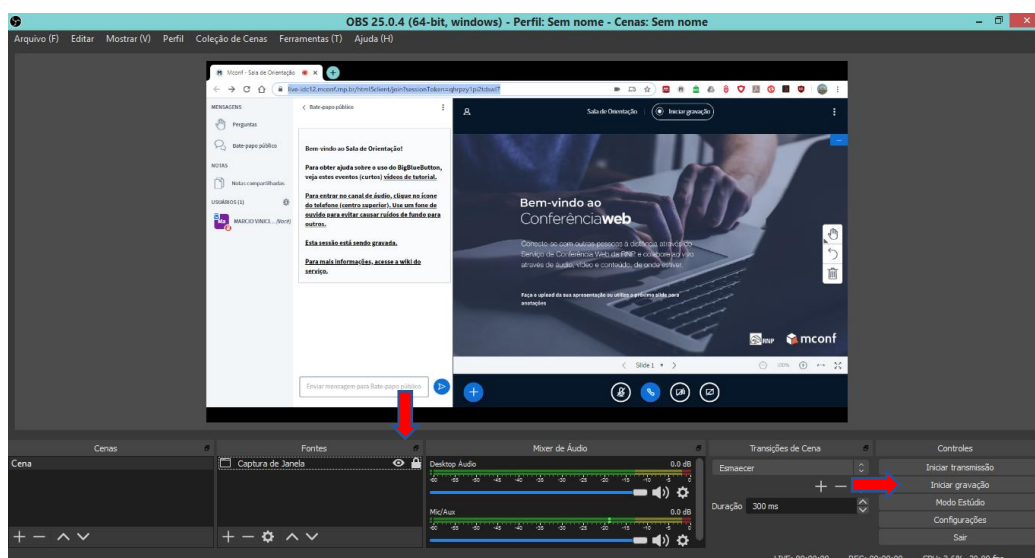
OBS 25.0.4 (64-bit, windows) - Perfil: Sem nome - Cenas: Sem nome

Arquivo (F) Editar Mostrar (V) Perfil Coleção de Cenas Ferramentas (T) Ajuda (H)

Mconf - Sala de Orientação

live.idc12.mconf.mp.br/html5client/join?sessionToken=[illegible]

MENSAGENS

Perguntas

Bate-papo público

NOTAS

Notas compartilhadas

USUÁRIOS (1)

MARCIO VINICI... (Você)

< Bate-papo público

Bem-vindo ao Sala de Orientação!

Para obter ajuda sobre o uso do BigBlueButton, veja estes eventos (curtos) vídeos de tutorial.

Para entrar no canal de áudio, clique no ícone do telefone (centro superior). Use um fone de ouvido para evitar causar ruídos de fundo para outros.

Esta sessão está sendo gravada.

Para mais informações, acesse a wiki do serviço.

Enviar mensagem para Bate-papo público

Sala de Orientação

Iniciar gravação

Bem-vindo ao Conferênciaweb

Conecte-se com outras pessoas à distância através do Serviço de Conferência Web da RNP e compartilhe ideias através de áudio, vídeo e conteúdo, de onde estiver.

Faça o upload da sua apresentação ou utilize o próximo slide para anotações

RNP mconf

Slide 1

Cenas

Cena

Fontes

Captura de Janela

Mixer de Áudio

Desktop Áudio

0.0 dB

Mic/Aux

0.0 dB

Transições de Cena

Esmaecer

Duração 300 ms

Controles

Iniciar transmissão

Iniciar gravação

Modo Estúdio

Configurações

Sair